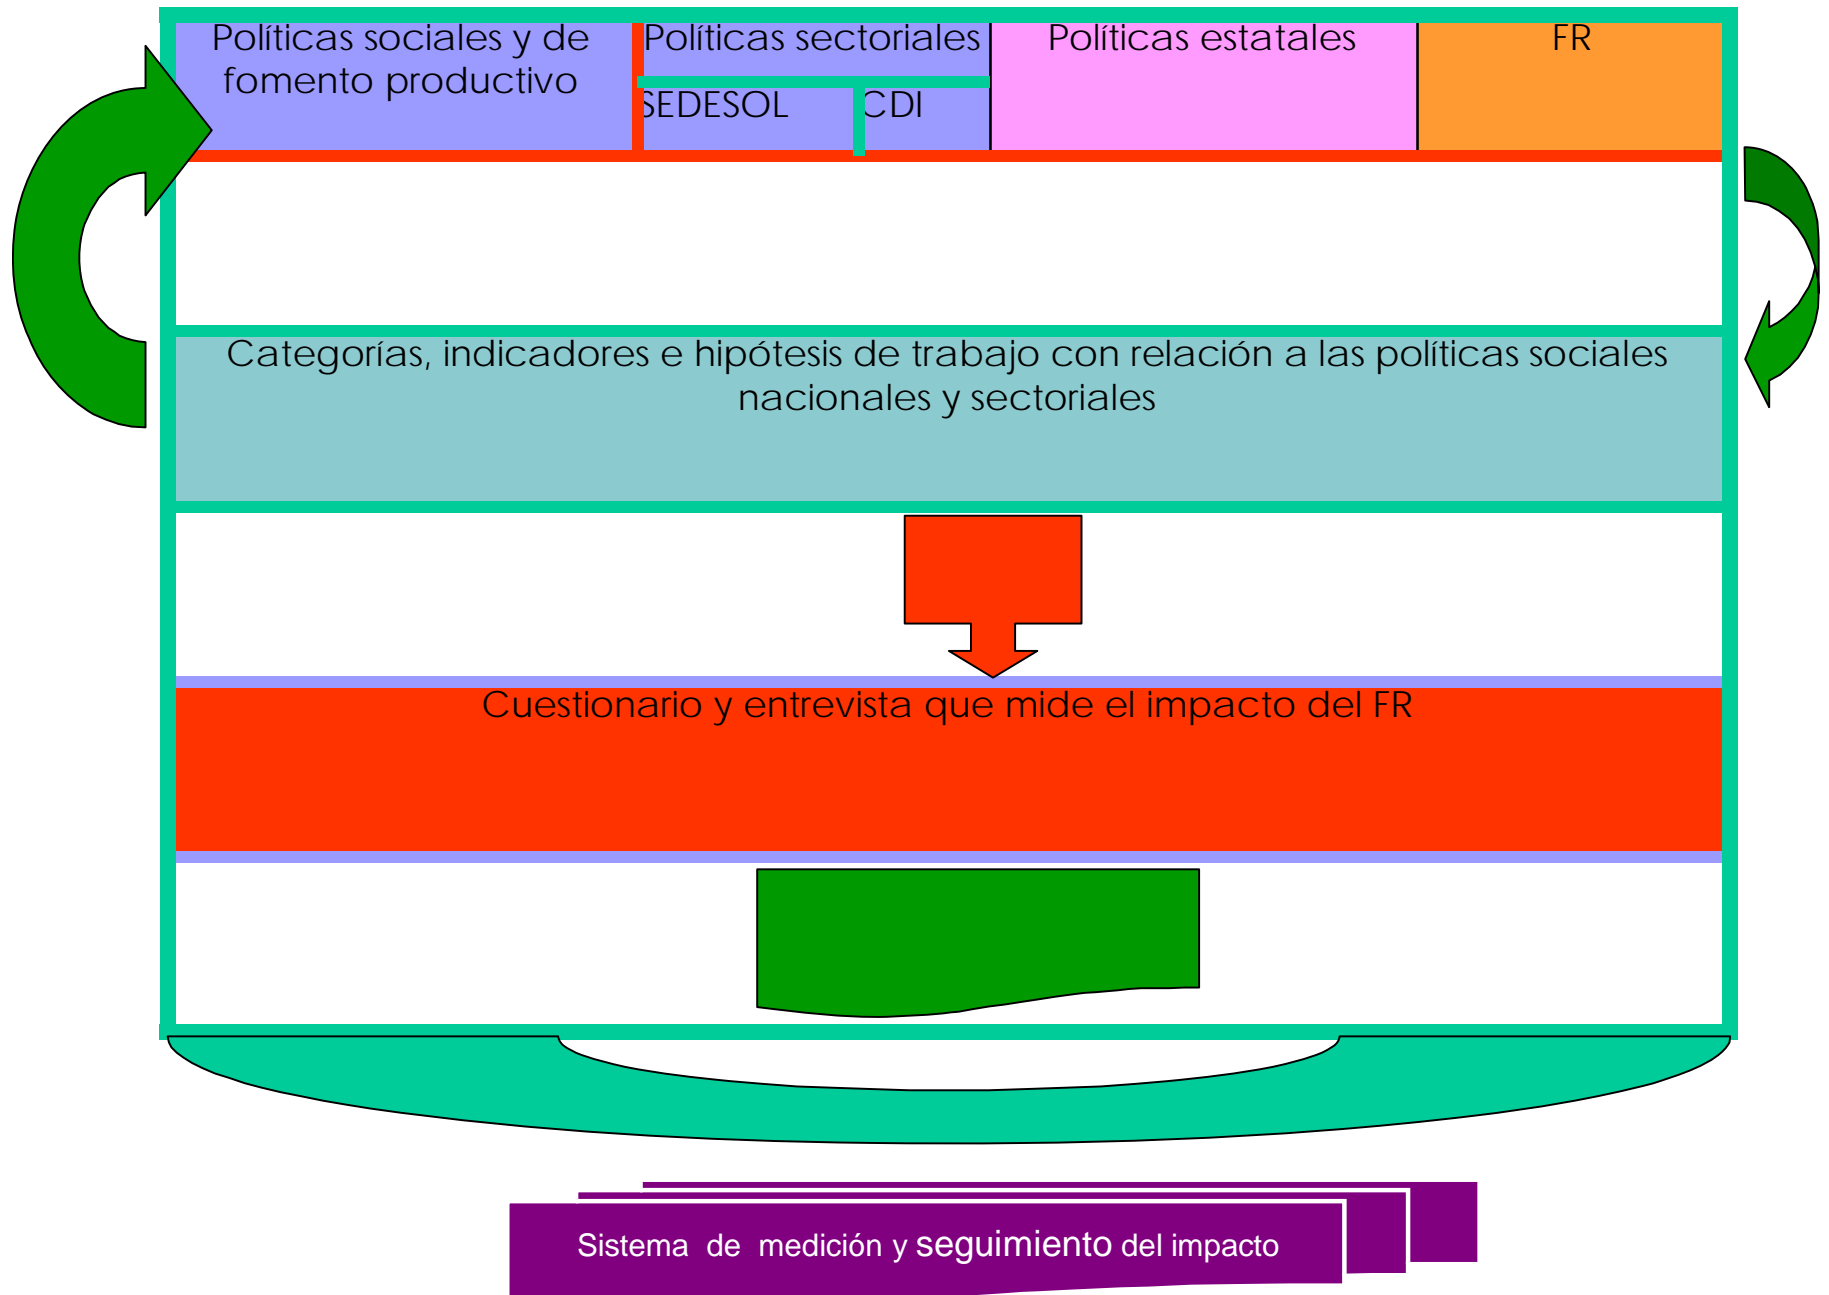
Políticas sociales y de fomento productivo

Políticas sectoriales

SEDESOL

CDI

Políticas estatales

FR

Categorías, indicadores e hipótesis de trabajo con relación a las políticas sociales nacionales y sectoriales

Cuestionario y entrevista que mide el impacto del FR

Sistema de medición y seguimiento del impacto